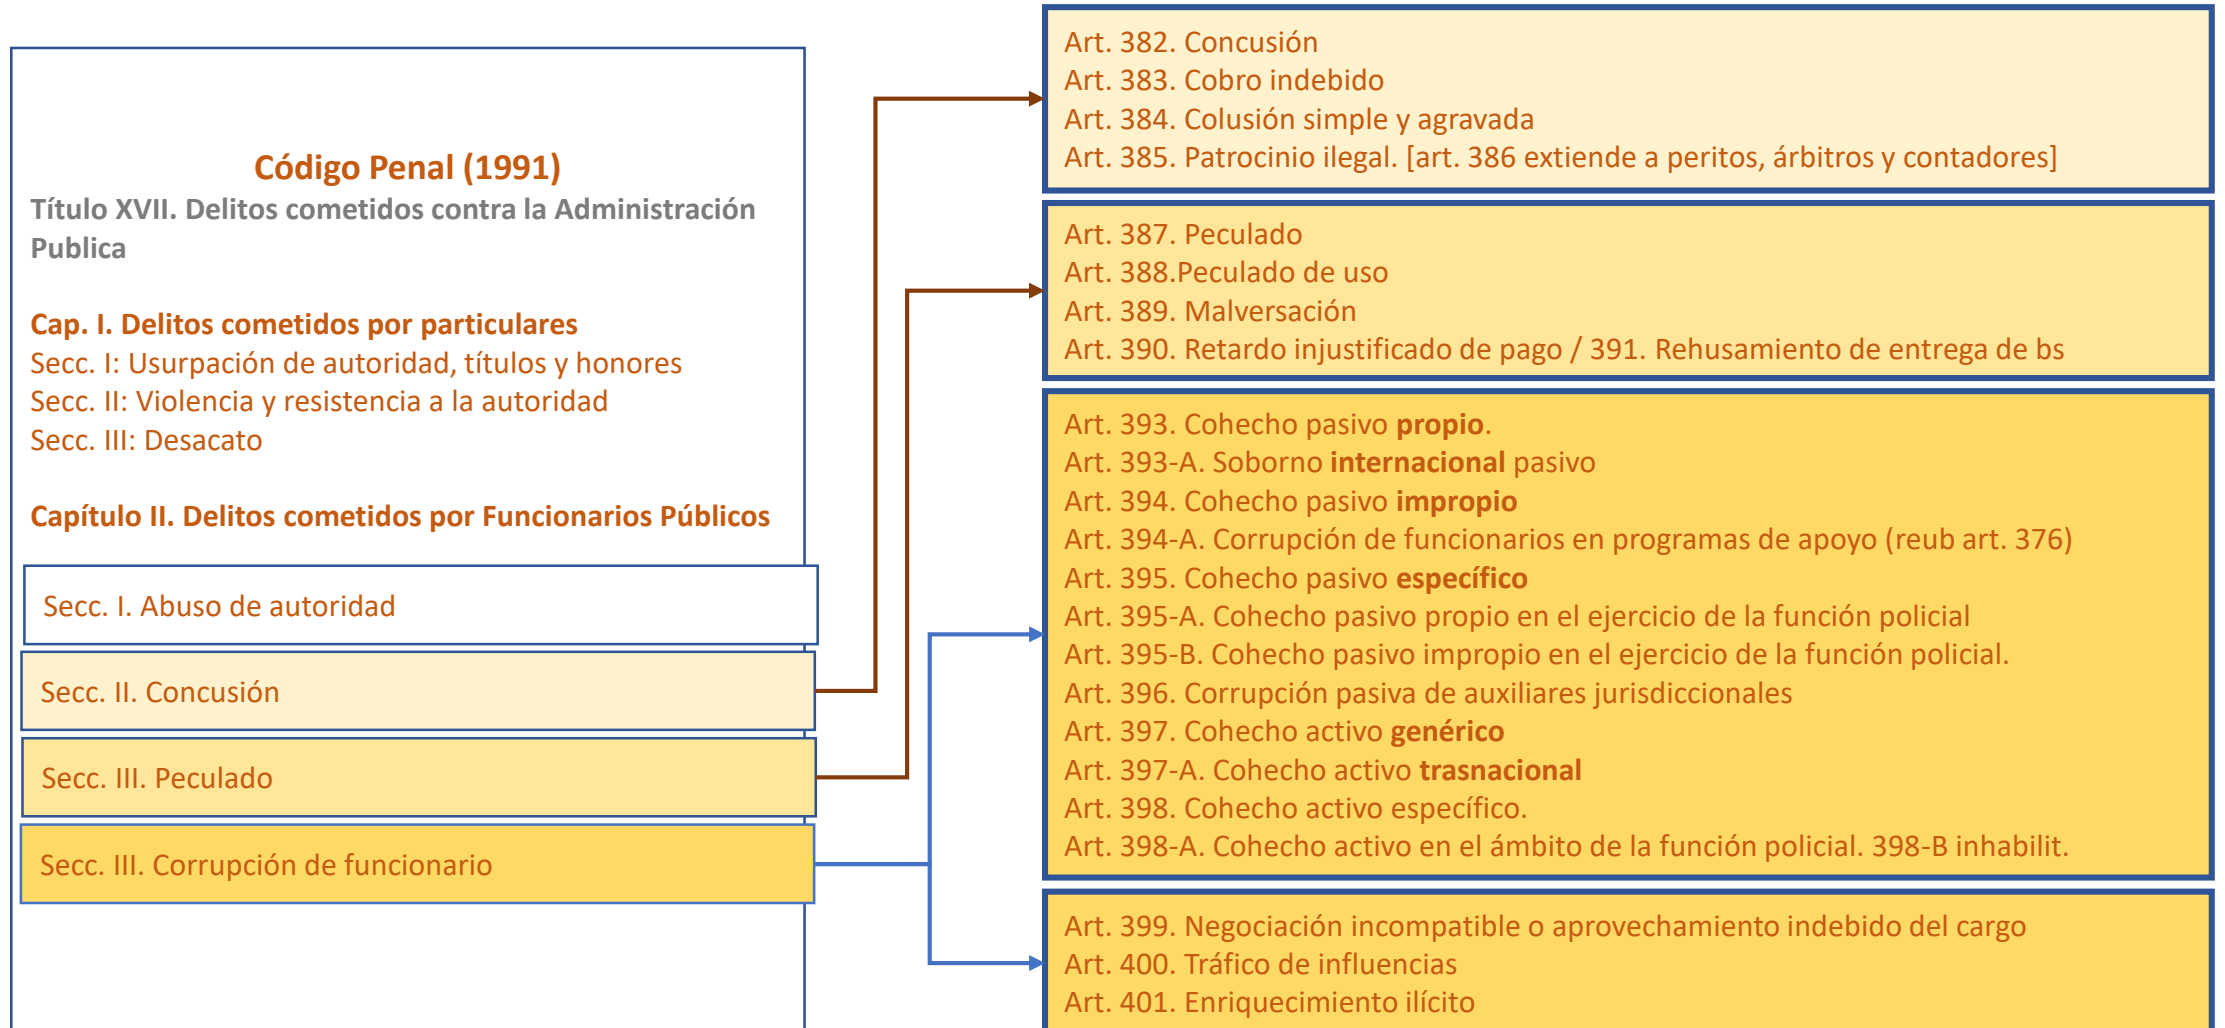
Código Penal (1991)
Título XVII. Delitos cometidos contra la Administración Publica

Cap. I. Delitos cometidos por particulares
Secc. I: Usurpación de autoridad, títulos y honores
Secc. II: Violencia y resistencia a la autoridad
Secc. III: Desacato

Capítulo II. Delitos cometidos por Funcionarios Públicos

Secc. I. Abuso de autoridad

Secc. II. Concusión

Secc. III. Peculado

Secc. III. Corrupción de funcionario

Art. 382. Concusión
Art. 383. Cobro indebido
Art. 384. Colusión simple y agravada
Art. 385. Patrocinio ilegal. [art. 386 extiende a peritos, árbitros y contadores]

Art. 387. Peculado
Art. 388.Peculado de uso
Art. 389. Malversación
Art. 390. Retardo injustificado de pago / 391. Rehusamiento de entrega de bs

Art. 393. Cohecho pasivo **propio**.
Art. 393-A. Soborno **internacional** pasivo
Art. 394. Cohecho pasivo **impropio**
Art. 394-A. Corrupción de funcionarios en programas de apoyo (reub art. 376)
Art. 395. Cohecho pasivo **específico**
Art. 395-A. Cohecho pasivo propio en el ejercicio de la función policial
Art. 395-B. Cohecho pasivo impropio en el ejercicio de la función policial.
Art. 396. Corrupción pasiva de auxiliares jurisdiccionales
Art. 397. Cohecho activo **genérico**
Art. 397-A. Cohecho activo **trasnacional**
Art. 398. Cohecho activo específico.
Art. 398-A. Cohecho activo en el ámbito de la función policial. 398-B inhabilit.

Art. 399. Negociación incompatible o aprovechamiento indebido del cargo
Art. 400. Tráfico de influencias
Art. 401. Enriquecimiento ilícito